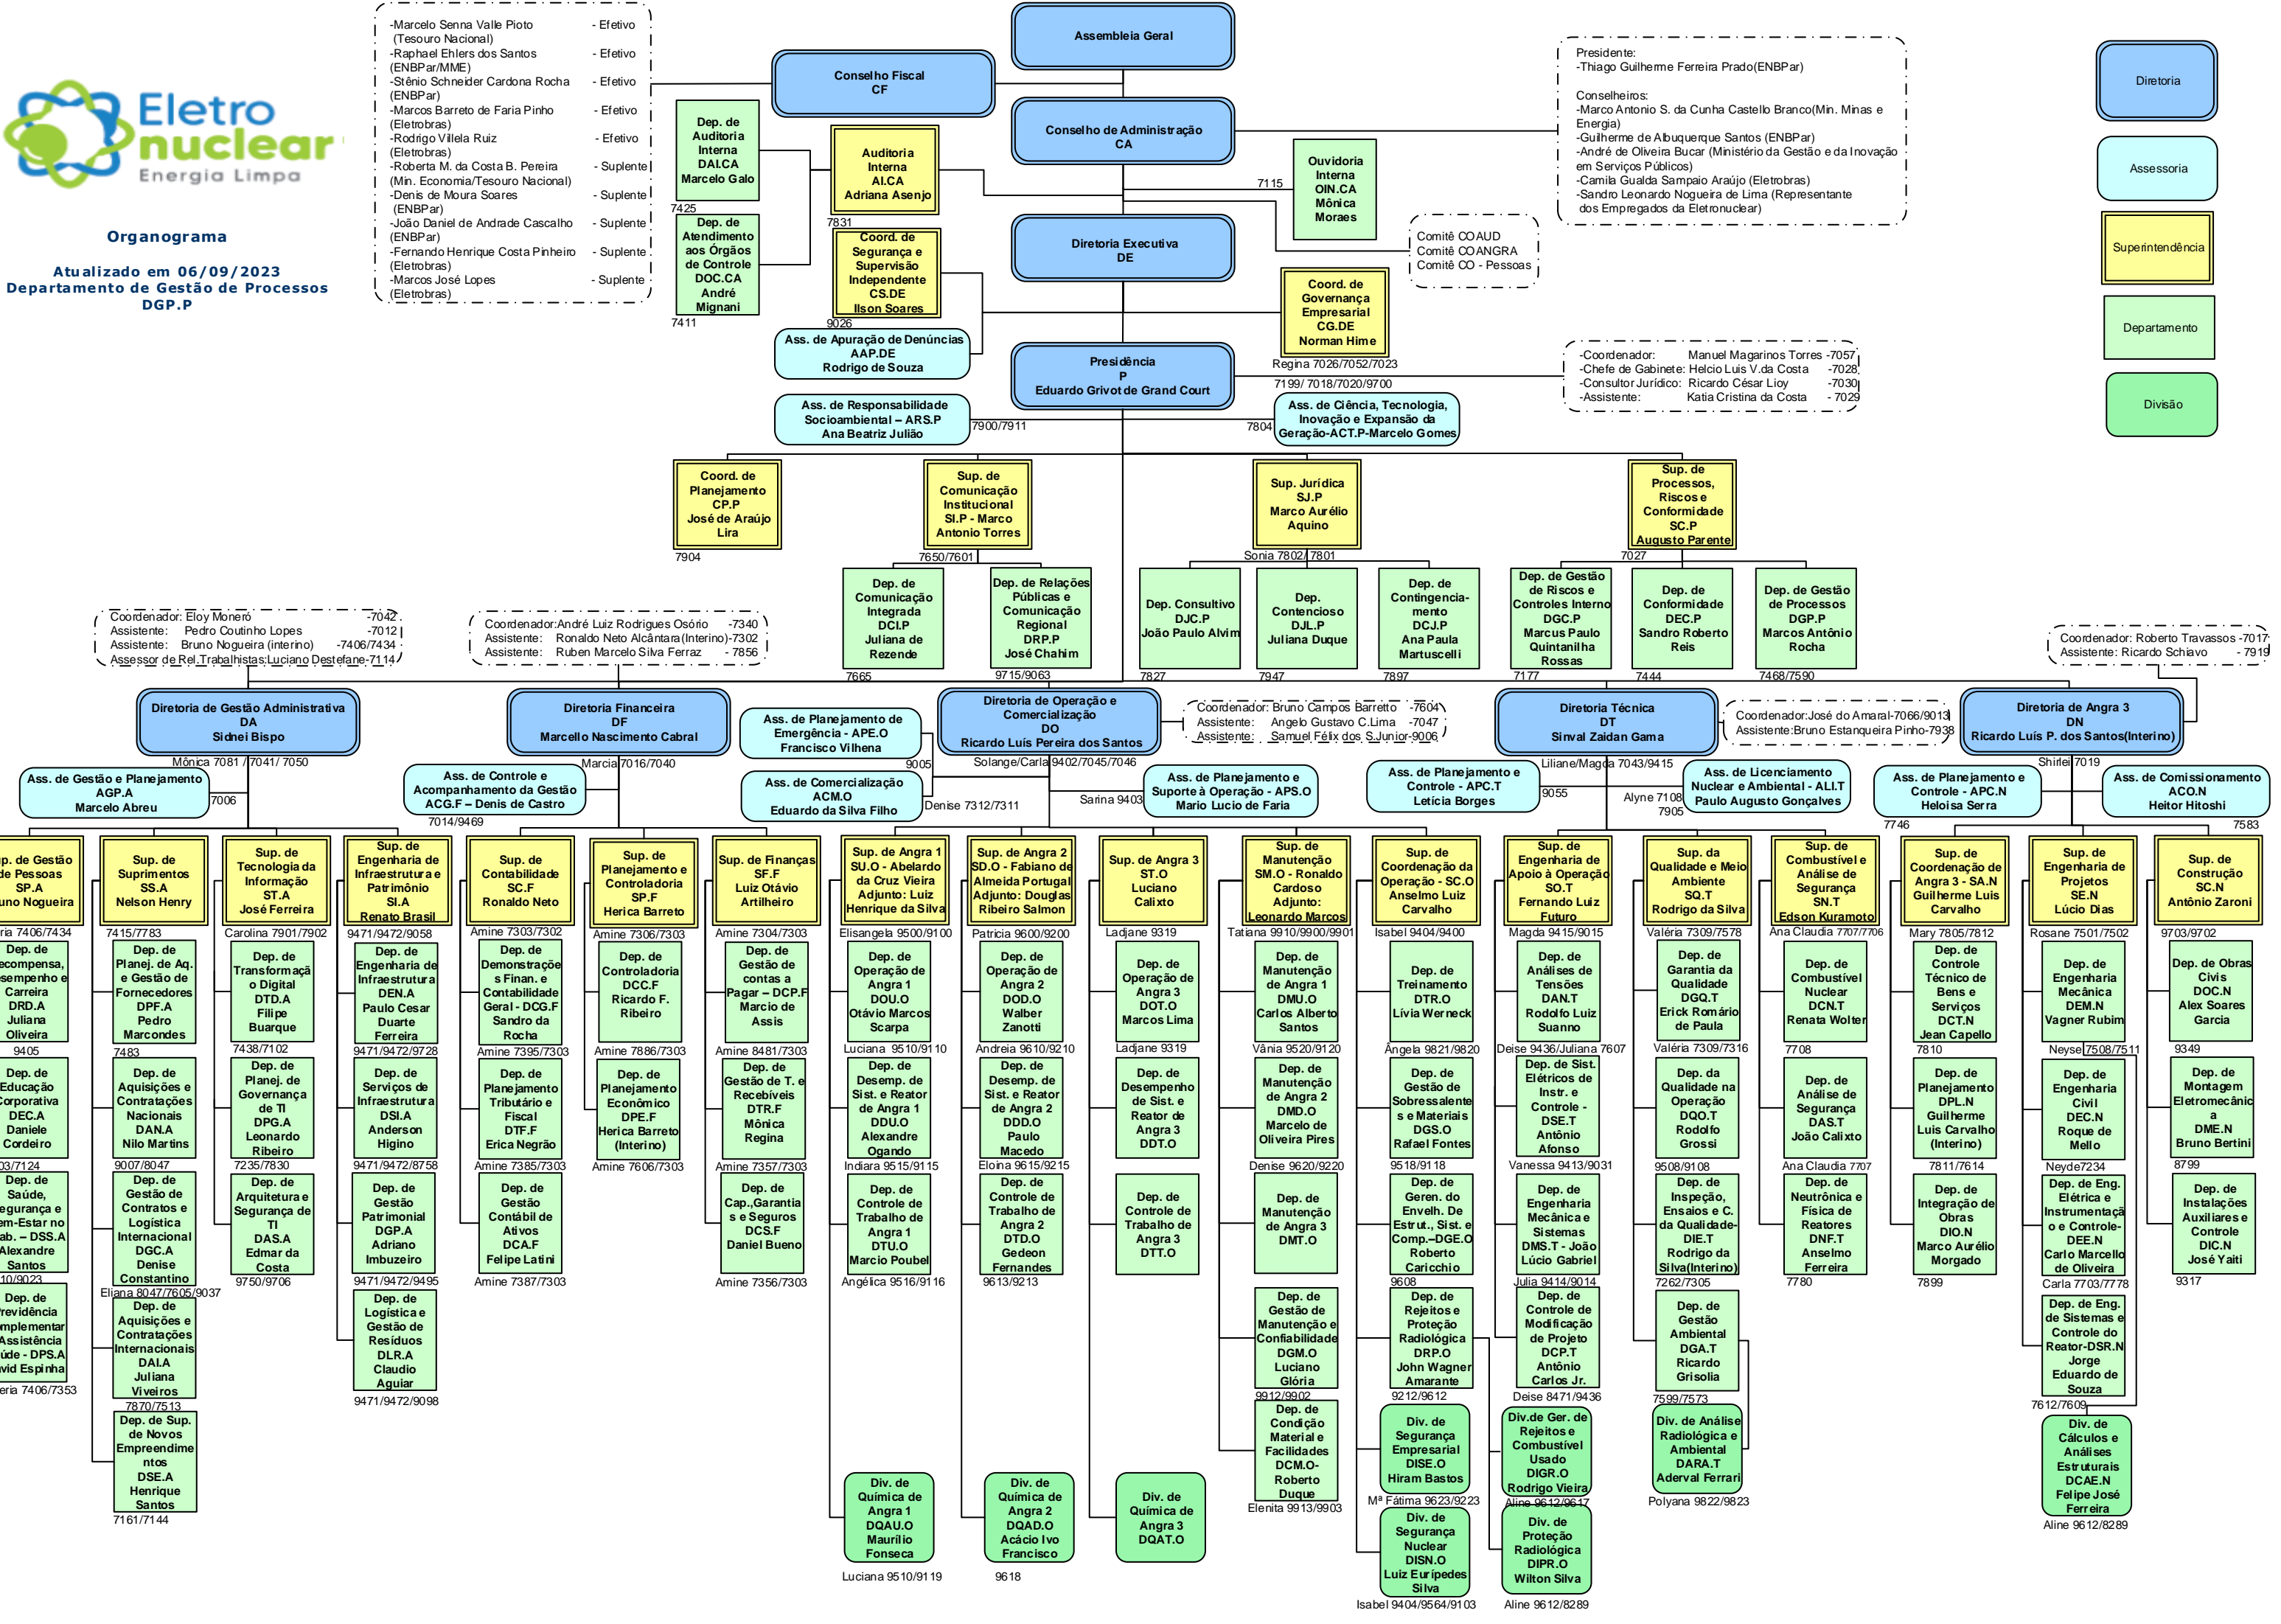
Eletronuclear
Energia Limpa

Organograma

Atualizado em 06/09/2023
Departamento de Gestão de Processos
DGP.P

-Marcelo Senna Valle Pioto (Tesouro Nacional) - Efetivo
-Raphael Ehlers dos Santos (ENBPar/MME) - Efetivo
-Stênio Schneider Cardona Rocha (ENBPar) - Efetivo
-Marcos Barreto de Faria Pinho (Eletrobras) - Efetivo
-Rodrigo Villela Ruiz (Eletrobras) - Efetivo
-Roberta M. da Costa B. Pereira (Min. Economia/Tesouro Nacional) - Suplente
-Denis de Moura Soares (ENBPar) - Suplente
-João Daniel de Andrade Cascalho (ENBPar) - Suplente
-Fernando Henrique Costa Pinheiro (Eletrobras) - Suplente
-Marcos José Lopes (Eletrobras) - Suplente

Assembleia Geral

Conselho Fiscal
CF

Dep. de Auditoria Interna DAI.CA Marcelo Galo
7425

Auditoria Interna AI.CA Adriana Asenjo
7831

Dep. de Atendimento aos Órgãos de Controle DOC.CA André Mignani
7411

Coord. de Segurança e Supervisão Independente CS.DE Ilson Soares
9026

Conselho de Administração
CA

Ouvidoria Interna OIN.CA Mônica Moraes
7115

Presidente:
-Thiago Guilherme Ferreira Prado(ENBPar)

Conselheiros:
-Marco Antonio S. da Cunha Castello Branco(Min. Minas e Energia)
-Guilherme de Albuquerque Santos (ENBPar)
-André de Oliveira Bucar (Ministério da Gestão e da Inovação em Serviços Públicos)
-Camila Gualda Sampaio Araújo (Eletrobras)
-Sandro Leonardo Nogueira de Lima (Representante dos Empregados da Eletronuclear)

Diretoria
Assessoria
Superintendência
Departamento
Divisão

Diretoria Executiva
DE

Comitê COAUD
Comitê COANGRA
Comitê CO - Pessoas

Coord. de Governança Empresarial CG.DE Norman Hime
Regina 7026/7052/7023

Ass. de Apuração de Denúncias AAP.DE Rodrigo de Souza

Presidência
P
Eduardo Grivot de Grand Court
7199/ 7018/7020/9700

-Coordenador: Manuel Magarinos Torres -7057
-Chefe de Gabinete: Helcio Luis V.da Costa -7028
-Consultor Jurídico: Ricardo César Lioy -7030
-Assistente: Katia Cristina da Costa - 7029

Ass. de Responsabilidade Socioambiental – ARS.P Ana Beatriz Julião
7900/7911

Ass. de Ciência, Tecnologia, Inovação e Expansão da Geração-ACT.P-Marcelo Gomes
7804

Coord. de Planejamento CP.P José de Araújo Lira
7904

Sup. de Comunicação Institucional SI.P - Marco Antonio Torres
7650/7601

Sup. Jurídica SJ.P Marco Aurélio Aquino
Sonia 7802/7801

Sup. de Processos, Riscos e Conformidade SC.P Augusto Parente
7027

Dep. de Comunicação Integrada DCI.P Juliana de Rezende
7665

Dep. de Relações Públicas e Comunicação Regional DRP.P José Chahim
9715/9063

Dep. Consultivo DJC.P João Paulo Alvim
7827

Dep. Contencioso DJL.P Juliana Duque
7947

Dep. de Contingenciamento DCJ.P Ana Paula Martuscelli
7897

Dep. de Gestão de Riscos e Controles Interno DGC.P Marcus Paulo Quintanilha Rossas
7177

Dep. de Conformidade DEC.P Sandro Roberto Reis
7444

Dep. de Gestão de Processos DGP.P Marcos Antônio Rocha
7468/7590

Coordenador: Eloy Monero -7042
Assistente: Pedro Coutinho Lopes -7012
Assistente: Bruno Nogueira (interino) -7406/7434
Assessor de Rel.Trabalhistas:Luciano Destefane-7114

Coordenador:André Luiz Rodrigues Osório -7340
Assistente: Ronaldo Neto Alcântara(Interino)-7302
Assistente: Ruben Marcelo Silva Ferraz - 7856

Coordenador: Roberto Travassos -7017
Assistente: Ricardo Schiavo - 7919

Diretoria de Gestão Administrativa DA Sidnei Bispo
Mônica 7081 / 7041/ 7050

Diretoria Financeira DF Marcello Nascimento Cabral
Marcia 7016/7040

Ass. de Planejamento de Emergência - APE.O Francisco Vilhena
9005

Diretoria de Operação e Comercialização DO Ricardo Luís Pereira dos Santos
Solange/Carla 9402/7045/7046

Coordenador: Bruno Campos Barretto -7604
Assistente: Angelo Gustavo C.Lima -7047
Assistente: Samuel Félix dos S.Junior-9006

Diretoria Técnica DT Sinval Zaidan Gama
Liliane/Magda 7043/9415

Coordenador:José do Amaral-7066/9013
Assistente:Bruno Estanqueira Pinho-7938

Diretoria de Angra 3 DN Ricardo Luís P. dos Santos(Interino)
Shirlei 7019

Ass. de Gestão e Planejamento AGP.A Marcelo Abreu
7006

Ass. de Controle e Acompanhamento da Gestão ACG.F – Denis de Castro
7014/9469

Ass. de Comercialização ACM.O Eduardo da Silva Filho
Denise 7312/7311

Ass. de Planejamento e Suporte à Operação - APS.O Mario Lucio de Faria
Sarina 9403

Ass. de Planejamento e Controle - APC.T Letícia Borges
9055

Ass. de Licenciamento Nuclear e Ambiental - ALI.T Paulo Augusto Gonçalves
Alyne 7108
7905

Ass. de Planejamento e Controle - APC.N Heloisa Serra
7746

Ass. de Comissionamento ACO.N Heitor Hitoshi
7583

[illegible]p. de Gestão de Pessoas SP.A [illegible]uno Nogueira
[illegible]ria 7406/7434

Sup. de Suprimentos SS.A Nelson Henry
7415/7783

Sup. de Tecnologia da Informação ST.A José Ferreira
Carolina 7901/7902

Sup. de Engenharia de Infraestrutura e Patrimônio SI.A Renato Brasil
9471/9472/9058

Sup. de Contabilidade SC.F Ronaldo Neto
Amine 7303/7302

Sup. de Planejamento e Controladoria SP.F Herica Barreto
Amine 7306/7303

Sup. de Finanças SF.F Luiz Otávio Artilheiro
Amine 7304/7303

Sup. de Angra 1 SU.O - Abelardo da Cruz Vieira Adjunto: Luiz Henrique da Silva
Elisangela 9500/9100

Sup. de Angra 2 SD.O - Fabiano de Almeida Portugal Adjunto: Douglas Ribeiro Salmon
Patricia 9600/9200

Sup. de Angra 3 ST.O Luciano Calixto
Ladjane 9319

Sup. de Manutenção SM.O - Ronaldo Cardoso Adjunto: Leonardo Marcos
Tatiana 9910/9900/9901

Sup. de Coordenação da Operação - SC.O Anselmo Luiz Carvalho
Isabel 9404/9400

Sup. de Engenharia de Apoio à Operação SO.T Fernando Luiz Futuro
Magda 9415/9015

Sup. da Qualidade e Meio Ambiente SQ.T Rodrigo da Silva
Valéria 7309/7578

Sup. de Combustível e Análise de Segurança SN.T Edson Kuramoto
Ana Claudia 7707/7706

Sup. de Coordenação de Angra 3 - SA.N Guilherme Luis Carvalho
Mary 7805/7812

Sup. de Engenharia de Projetos SE.N Lúcio Dias
Rosane 7501/7502

Sup. de Construção SC.N Antônio Zaroni
9703/9702

Dep. de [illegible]ecompensa, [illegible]esempenho e Carreira DRD.A Juliana Oliveira
9405

Dep. de Planej. de Aq. e Gestão de Fornecedores DPF.A Pedro Marcondes
7483

Dep. de Transformação Digital DTD.A Filipe Buarque
7438/7102

Dep. de Engenharia de Infraestrutura DEN.A Paulo Cesar Duarte Ferreira
9471/9472/9728

Dep. de Demonstrações Finan. e Contabilidade Geral - DCG.F Sandro da Rocha
Amine 7395/7303

Dep. de Controladoria DCC.F Ricardo F. Ribeiro
Amine 7886/7303

Dep. de Gestão de contas a Pagar – DCP.F Marcio de Assis
Amine 8481/7303

Dep. de Operação de Angra 1 DOU.O Otávio Marcos Scarpa
Luciana 9510/9110

Dep. de Operação de Angra 2 DOD.O Walber Zanotti
Andreia 9610/9210

Dep. de Operação de Angra 3 DOT.O Marcos Lima
Ladjane 9319

Dep. de Manutenção de Angra 1 DMU.O Carlos Alberto Santos
Vânia 9520/9120

Dep. de Treinamento DTR.O Lívia Werneck
Ângela 9821/9820

Dep. de Análises de Tensões DAN.T Rodolfo Luiz Suanno
Deise 9436/Juliana 7607

Dep. de Garantia da Qualidade DGQ.T Erick Romário de Paula
Valéria 7309/7316

Dep. de Combustível Nuclear DCN.T Renata Wolter
7708

Dep. de Controle Técnico de Bens e Serviços DCT.N Jean Capello
7810

Dep. de Engenharia Mecânica DEM.N Vagner Rubim
Neyse 7508/7511

Dep. de Obras Civis DOC.N Alex Soares Garcia
9349

Dep. de Educação Corporativa DEC.A Daniele Cordeiro
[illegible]03/7124

Dep. de Aquisições e Contratações Nacionais DAN.A Nilo Martins
9007/8047

Dep. de Planej. de Governança de TI DPG.A Leonardo Ribeiro
7235/7830

Dep. de Serviços de Infraestrutura DSI.A Anderson Higino
9471/9472/8758

Dep. de Planejamento Tributário e Fiscal DTF.F Erica Negrão
Amine 7385/7303

Dep. de Planejamento Econômico DPE.F Herica Barreto (Interino)
Amine 7606/7303

Dep. de Gestão de T. e Recebíveis DTR.F Mônica Regina
Amine 7357/7303

Dep. de Desemp. de Sist. e Reator de Angra 1 DDU.O Alexandre Ogando
Indiara 9515/9115

Dep. de Desemp. de Sist. e Reator de Angra 2 DDD.O Paulo Macedo
Eloina 9615/9215

Dep. de Desempenho de Sist. e Reator de Angra 3 DDT.O

Dep. de Manutenção de Angra 2 DMD.O Marcelo de Oliveira Pires
Denise 9620/9220

Dep. de Gestão de Sobressalentes e Materiais DGS.O Rafael Fontes
9518/9118

Dep. de Sist. Elétricos de Instr. e Controle - DSE.T Antônio Afonso
Vanessa 9413/9031

Dep. da Qualidade na Operação DQO.T Rodolfo Grossi
9508/9108

Dep. de Análise de Segurança DAS.T João Calixto
Ana Claudia 7707

Dep. de Planejamento DPL.N Guilherme Luis Carvalho (Interino)
7811/7614

Dep. de Engenharia Civil DEC.N Roque de Mello
Neyde 7234

Dep. de Montagem Eletromecânica DME.N Bruno Bertini
8799

Dep. de Saúde, Segurança e Bem-Estar no Trab. – DSS.A Alexandre Santos
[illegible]10/9023

Dep. de Gestão de Contratos e Logistica Internacional DGC.A Denise Constantino
Eliana 8047/7605/9037

Dep. de Arquitetura e Segurança de TI DAS.A Edmar da Costa
9750/9706

Dep. de Gestão Patrimonial DGP.A Adriano Imbuzeiro
9471/9472/9495

Dep. de Gestão Contábil de Ativos DCA.F Felipe Latini
Amine 7387/7303

Dep. de Cap.,Garantias e Seguros DCS.F Daniel Bueno
Amine 7356/7303

Dep. de Controle de Trabalho de Angra 1 DTU.O Marcio Poubel
Angélica 9516/9116

Dep. de Controle de Trabalho de Angra 2 DTD.O Gedeon Fernandes
9613/9213

Dep. de Controle de Trabalho de Angra 3 DTT.O

Dep. de Manutenção de Angra 3 DMT.O

Dep. de Geren. do Envelh. De Estrut., Sist. e Comp.–DGE.O Roberto Caricchio
9608

Dep. de Engenharia Mecânica e Sistemas DMS.T - João Lúcio Gabriel
Julia 9414/9014

Dep. de Inspeção, Ensaios e C. da Qualidade-DIE.T Rodrigo da Silva(Interino)
7262/7305

Dep. de Neutrônica e Física de Reatores DNF.T Anselmo Ferreira
7780

Dep. de Integração de Obras DIO.N Marco Aurélio Morgado
7899

Dep. de Eng. Elétrica e Instrumentação e Controle-DEE.N Carlo Marcello de Oliveira
Carla 7703/7778

Dep. de Instalações Auxiliares e Controle DIC.N José Yaiti
9317

Dep. de Previdência Complementar Assistência Saúde - DPS.A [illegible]vid Espinha
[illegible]eria 7406/7353

Dep. de Aquisições e Contratações Internacionais DAI.A Juliana Viveiros
7870/7513

Dep. de Logística e Gestão de Resíduos DLR.A Claudio Aguiar
9471/9472/9098

Dep. de Gestão de Manutenção e Confiabilidade DGM.O Luciano Glória
9912/9902

Dep. de Rejeitos e Proteção Radiológica DRP.O John Wagner Amarante
9212/9612

Dep. de Controle de Modificação de Projeto DCP.T Antônio Carlos Jr.
Deise 8471/9436

Dep. de Gestão Ambiental DGA.T Ricardo Grisolia
7599/7573

Dep. de Eng. de Sistemas e Controle do Reator-DSR.N Jorge Eduardo de Souza
7612/7609

Dep. de Sup. de Novos Empreendimentos DSE.A Henrique Santos
7161/7144

Dep. de Condição Material e Facilidades DCM.O- Roberto Duque
Elenita 9913/9903

Div. de Segurança Empresarial DISE.O Hiram Bastos
Mª Fátima 9623/9223

Div.de Ger. de Rejeitos e Combustível Usado DIGR.O Rodrigo Vieira
Aline 9612/9617

Div. de Análise Radiológica e Ambiental DARA.T Aderval Ferrari
Polyana 9822/9823

Div. de Cálculos e Análises Estruturais DCAE.N Felipe José Ferreira
Aline 9612/8289

Div. de Química de Angra 1 DQAU.O Maurilio Fonseca
Luciana 9510/9119

Div. de Química de Angra 2 DQAD.O Acácio Ivo Francisco
9618

Div. de Química de Angra 3 DQAT.O

Div. de Segurança Nuclear DISN.O Luiz Eurípedes Silva
Isabel 9404/9564/9103

Div. de Proteção Radiológica DIPR.O Wilton Silva
Aline 9612/8289